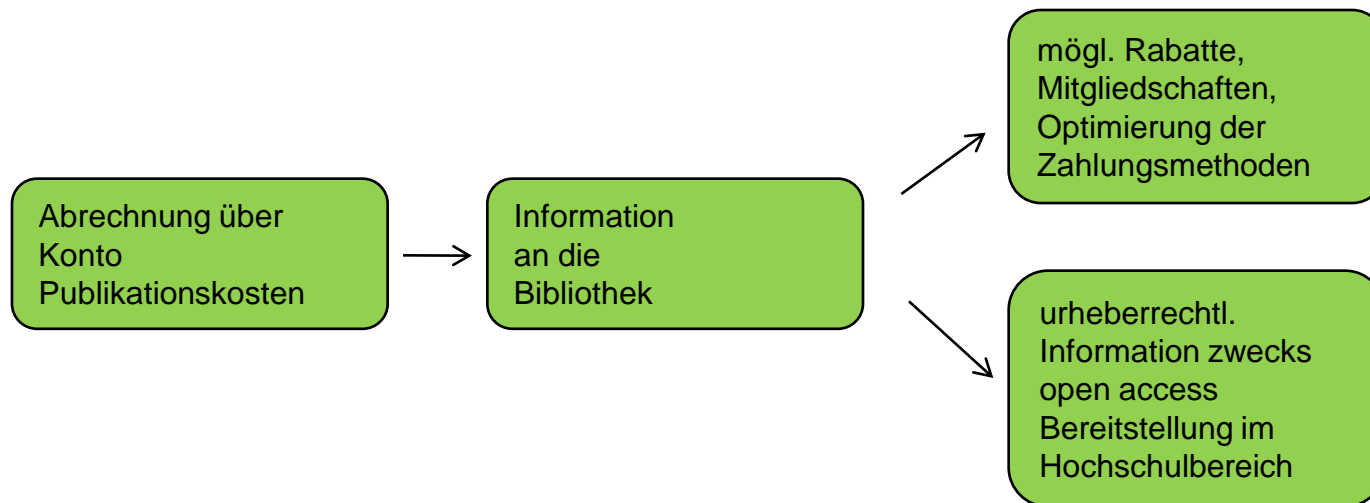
Abrechnung über Konto Publikationskosten

Information an die Bibliothek

mögl. Rabatte, Mitgliedschaften, Optimierung der Zahlungsmethoden

urheberrechtl. Information zwecks open access Bereitstellung im Hochschulbereich